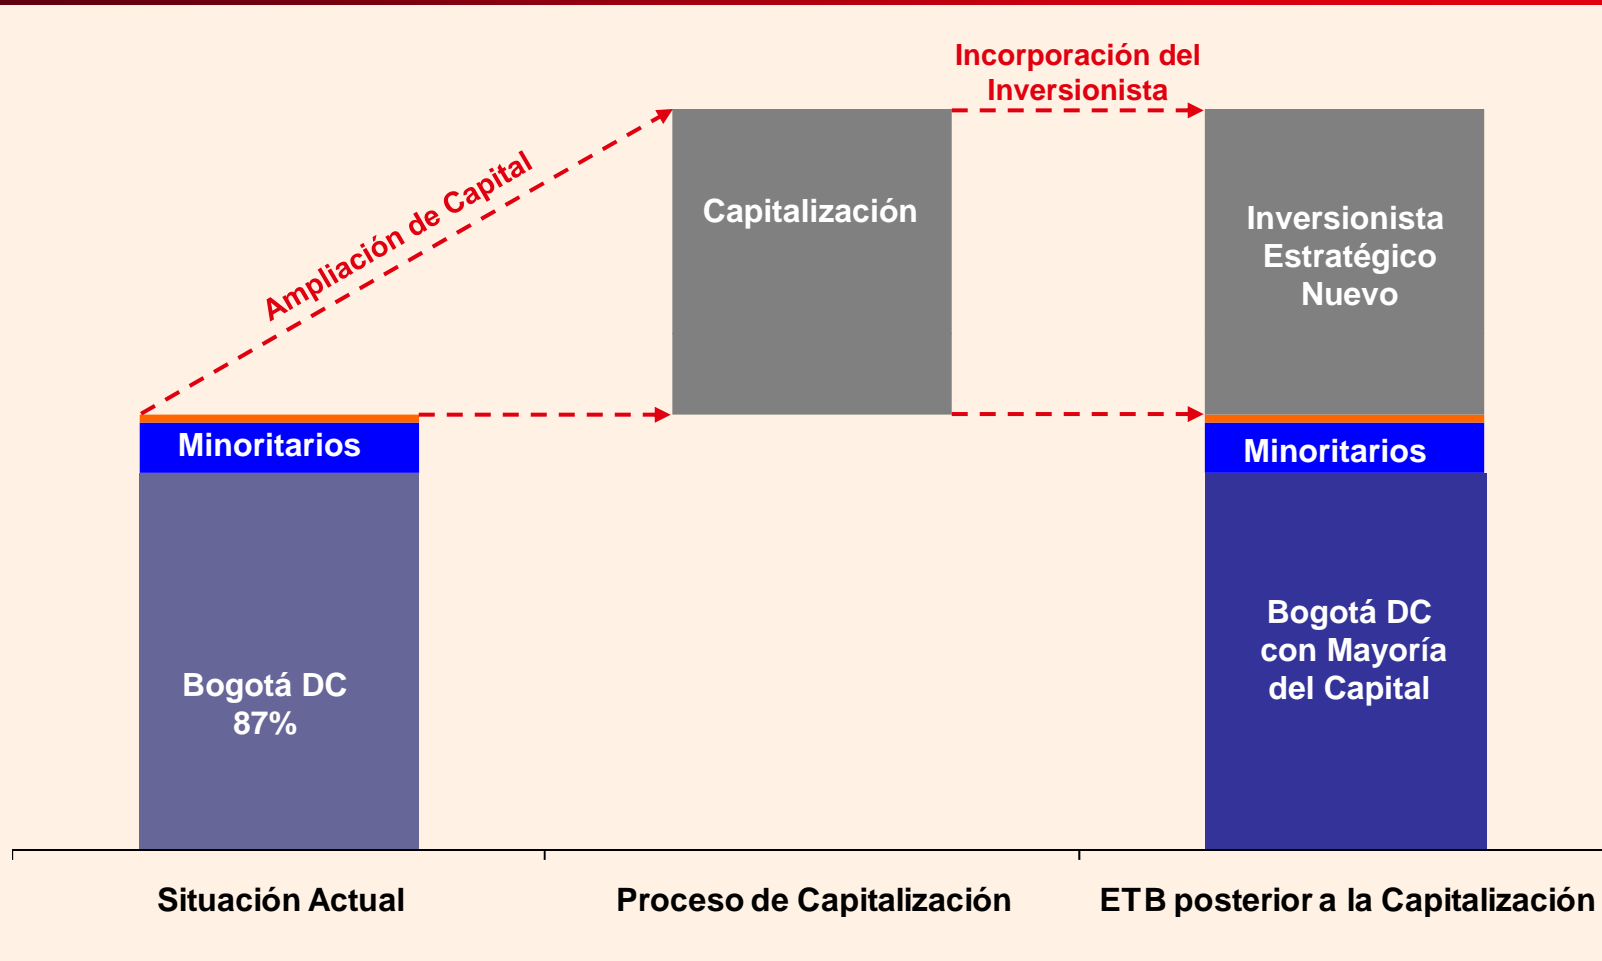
Incorporación del Inversionista

Ampliación de Capital

Capitalización

Inversionista Estratégico Nuevo

Minoritarios

Minoritarios

Bogotá DC 87%

Bogotá DC con Mayoría del Capital

Situación Actual

Proceso de Capitalización

ETB posterior a la Capitalización